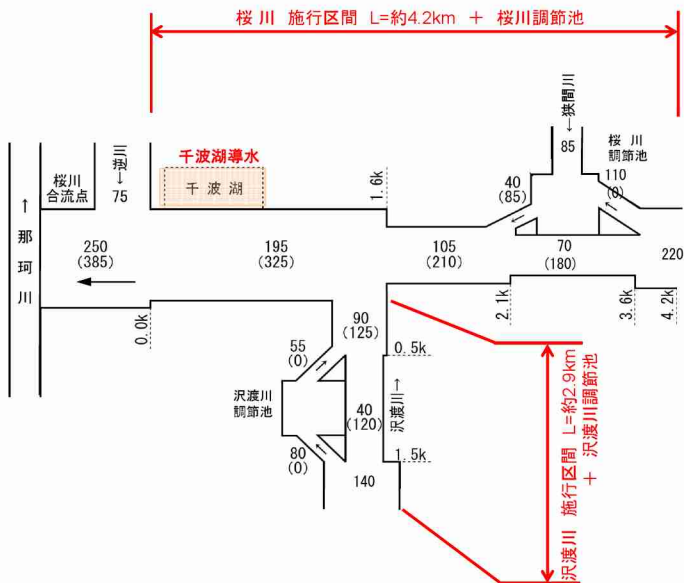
桜川 施行区間 L=約4.2km ＋ 桜川調節池

千波湖導水

千波湖

桜川合流点

←逆川

75

↑那珂川

250
(385)

195
(325)

1.6k

40
(85)

←狭間川

85

桜川調節池

110
(0)

105
(210)

70
(180)

220

0.0k

90
(125)

0.5k

2.1k

3.6k

4.2k

55
(0)

沢渡川調節池

40
(120)

沢渡川→

1.5k

80
(0)

140

沢渡川 施行区間 L=約2.9km ＋ 沢渡川調節池